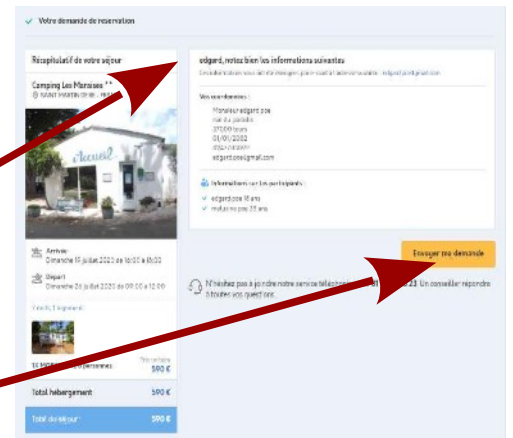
Votre demande de reservation

Récapitulatif de votre séjour

Camping Les Mar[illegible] **
SAINT MARTIN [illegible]

Accueil

Arrivée
Dimanche 19 juillet 2020 de 16:00 à 18:00

Départ
Dimanche 26 juillet 2020 de 09:00 à 12:00

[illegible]

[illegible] personnes
590 €

Total hébergement 590 €

Total du séjour 590 €

edgard, notez bien les informations suivantes

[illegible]

Vos coordonnées :
Monsieur edgard poe
rue du paradis
37000 tours
01/01/2002
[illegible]
edgard.poe@gmail.com

Informations sur les participants :
edgard poe 18 ans
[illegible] poe 23 ans

Envoyer ma demande

N'hésitez pas à joindre notre service téléphonique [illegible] Un conseiller répondra à toutes vos questions.